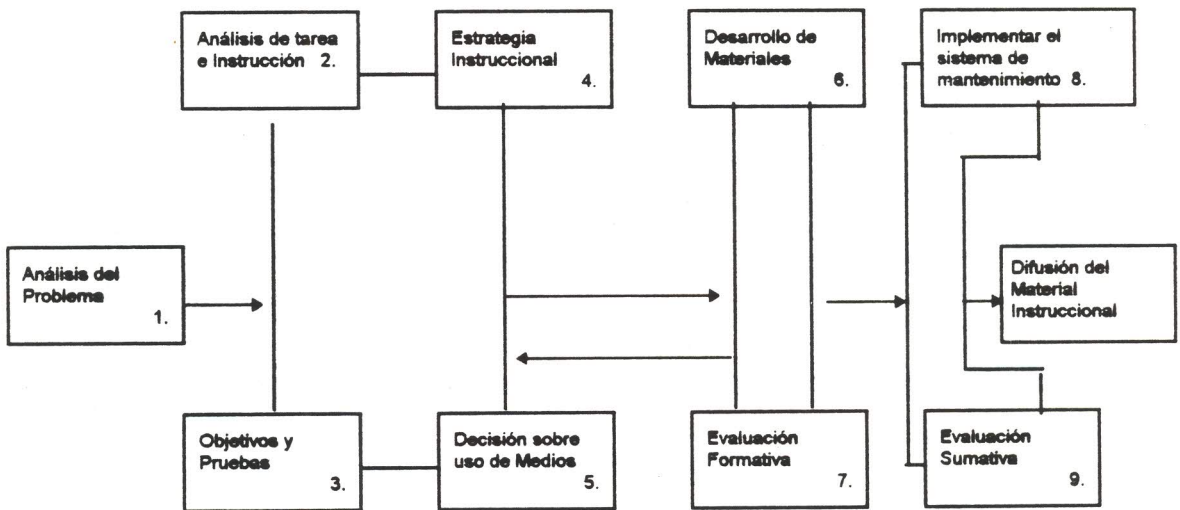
Análisis del Problema 1.

Análisis de tarea e Instrucción 2.

Objetivos y Pruebas 3.

Estrategia Instruccional 4.

Decisión sobre uso de Medios 5.

Desarrollo de Materiales 6.

Evaluación Formativa 7.

Implementar el sistema de mantenimiento 8.

Difusión del Material Instruccional

Evaluación Sumativa 9.